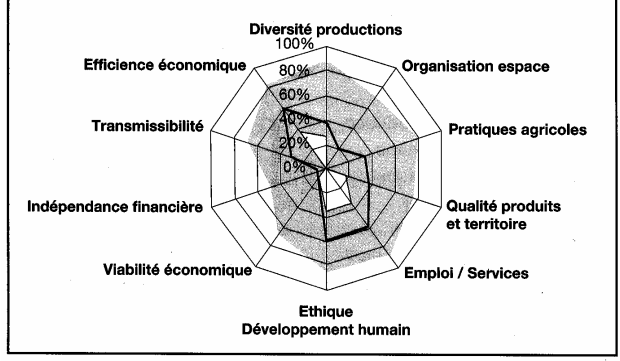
Diversité productions
100%
80%
60%
40%
20%
0%
Organisation espace
Pratiques agricoles
Qualité produits et territoire
Emploi / Services
Ethique
Développement humain
Viabilité économique
Indépendance financière
Transmissibilité
Efficience économique